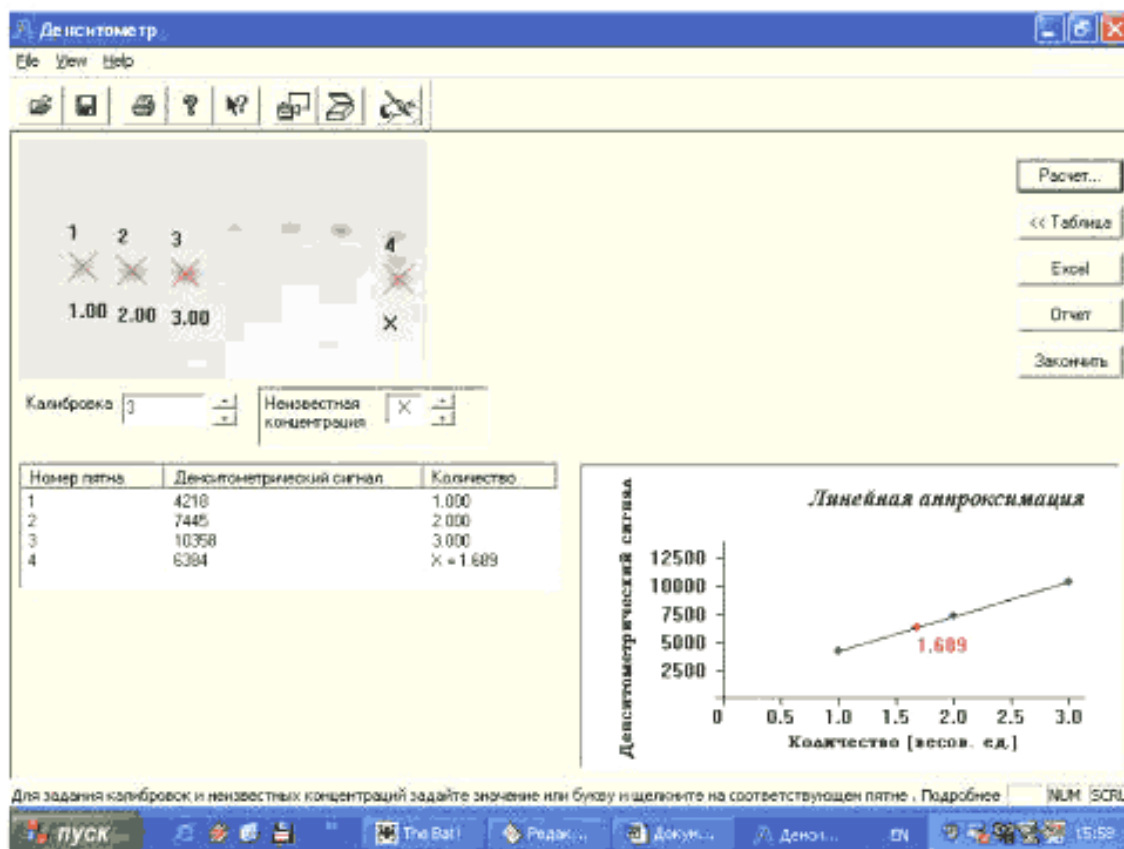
Денситометр

File View Help

1 2 3 4

1.00 2.00 3.00 X

Расчет...

<< Таблица

Excel

Отчет

Закончить

Калибровка 3

Неизвестная концентрация X

| Номер пятна | Денситометрический сигнал | Количество |
|---|---|---|
| 1 | 4218 | 1.000 |
| 2 | 7445 | 2.000 |
| 3 | 10358 | 3.000 |
| 4 | 6384 | X = 1.689 |

Линейная аппроксимация

Денситометрический сигнал

12500
10000
7500
5000
2500

1.689

0 0.5 1.0 1.5 2.0 2.5 3.0

Количество [весов. ед.]

Для задания калибровок и неизвестных концентраций задайте значение или букву и щелкните на соответствующем пятне . Подробнее NUM SCRL

пуск The Bat! Редак... Докум... Денси... EN 15:59